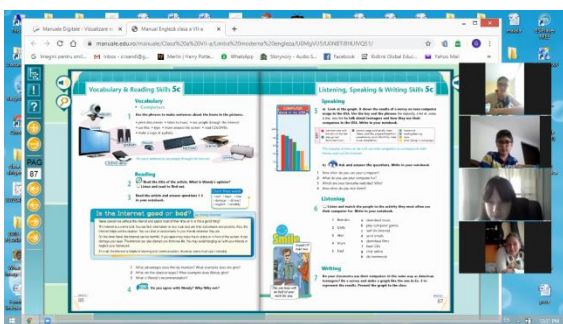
Manuale Digitale - Vizualizare m
Manual Engleză clasa a VII-a
manuale.edu.ro/manuale/Clasa%20a%20VII-a/Limba%20moderna%20engleza/UBNtpVi5I/A/INBT8NNUM051/
Imagini pentru smi...
Vibox - cinemă@g...
Merlin | Harry Potte...
WhatsApp
Storynory - Audio S...
Facebook
Școlile Global Educ...
Yahoo Mail
PAG
87
Vocabulary & Reading Skills 5c
Vocabulary
Reading
Is the Internet good or bad?
Listening, Speaking & Writing Skills 5c
Speaking
Listening
Writing
Smile
86
87